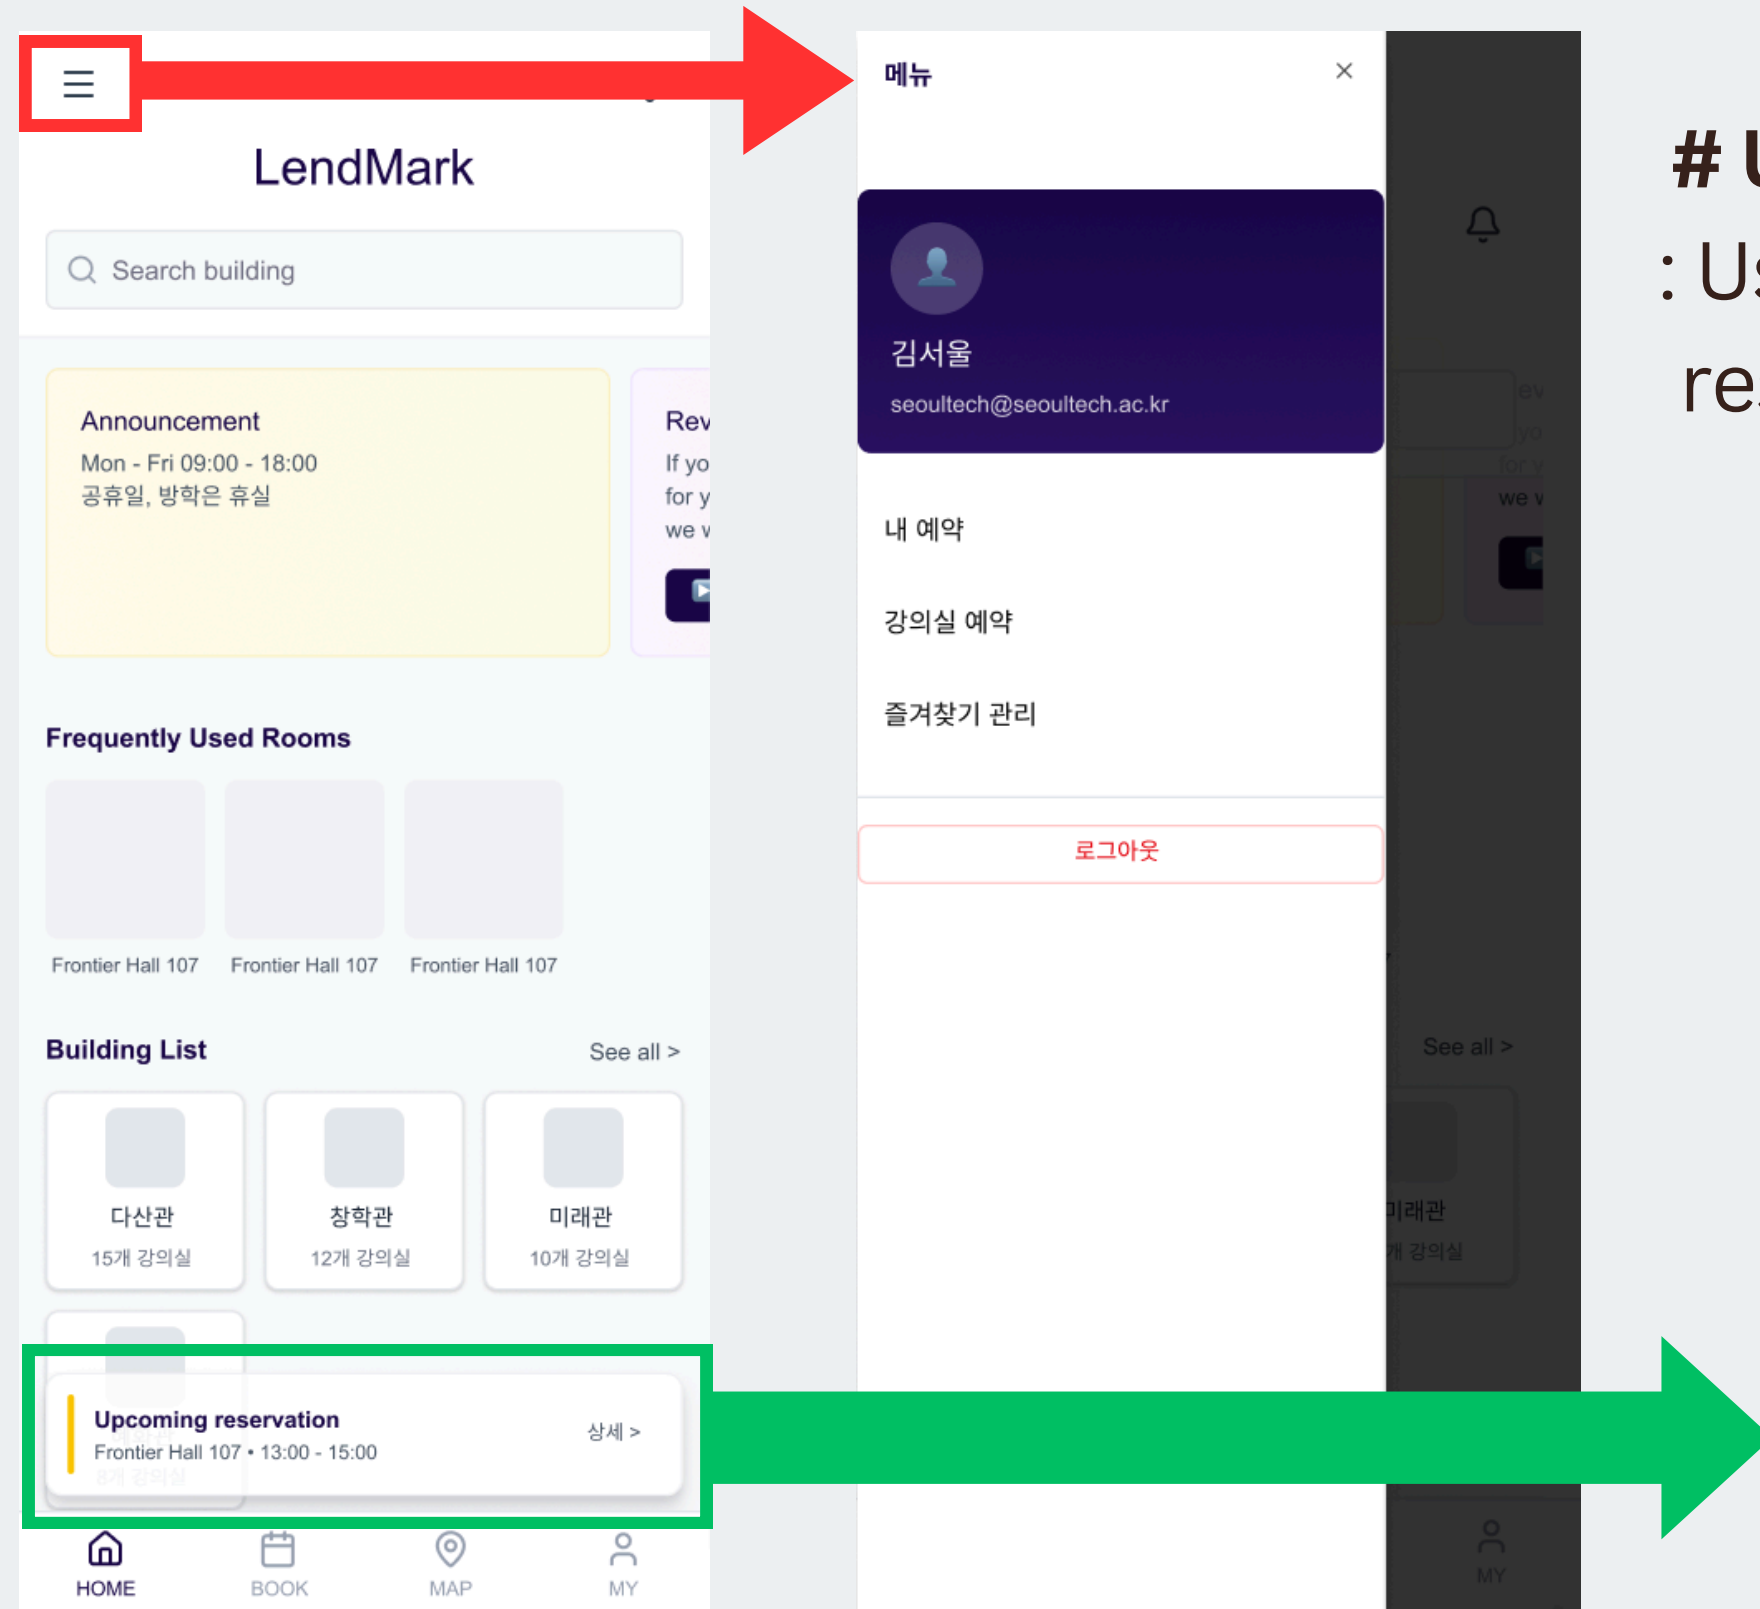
LendMark

Search building

Announcement
Mon - Fri 09:00 - 18:00
공휴일, 방학은 휴실

Rev
If yo
for y
we v

Frequently Used Rooms

Frontier Hall 107
Frontier Hall 107
Frontier Hall 107

Building List
See all >

다산관
15개 강의실

창학관
12개 강의실

미래관
10개 강의실

Upcoming reservation
Frontier Hall 107 • 13:00 - 15:00
상세 >

HOME
BOOK
MAP
MY

메뉴
×

김서울
seoultech@seoultech.ac.kr

내 예약
강의실 예약
즐겨찾기 관리

로그아웃

See all >
미래관
개 강의실
MY

# U
: U
re